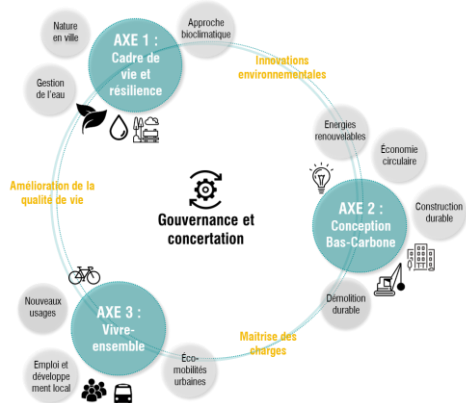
Nature en ville

Approche bioclimatique

AXE 1 : Cadre de vie et résilience

Gestion de l'eau

Innovations environnementales

Energies renouvelables

Économie circulaire

Amélioration de la qualité de vie

Gouvernance et concertation

Construction durable

AXE 2 : Conception Bas-Carbone

Nouveaux usages

AXE 3 : Vivre-ensemble

Démolition durable

Maitrise des charges

Emploi et développement local

Éco-mobilités urbaines